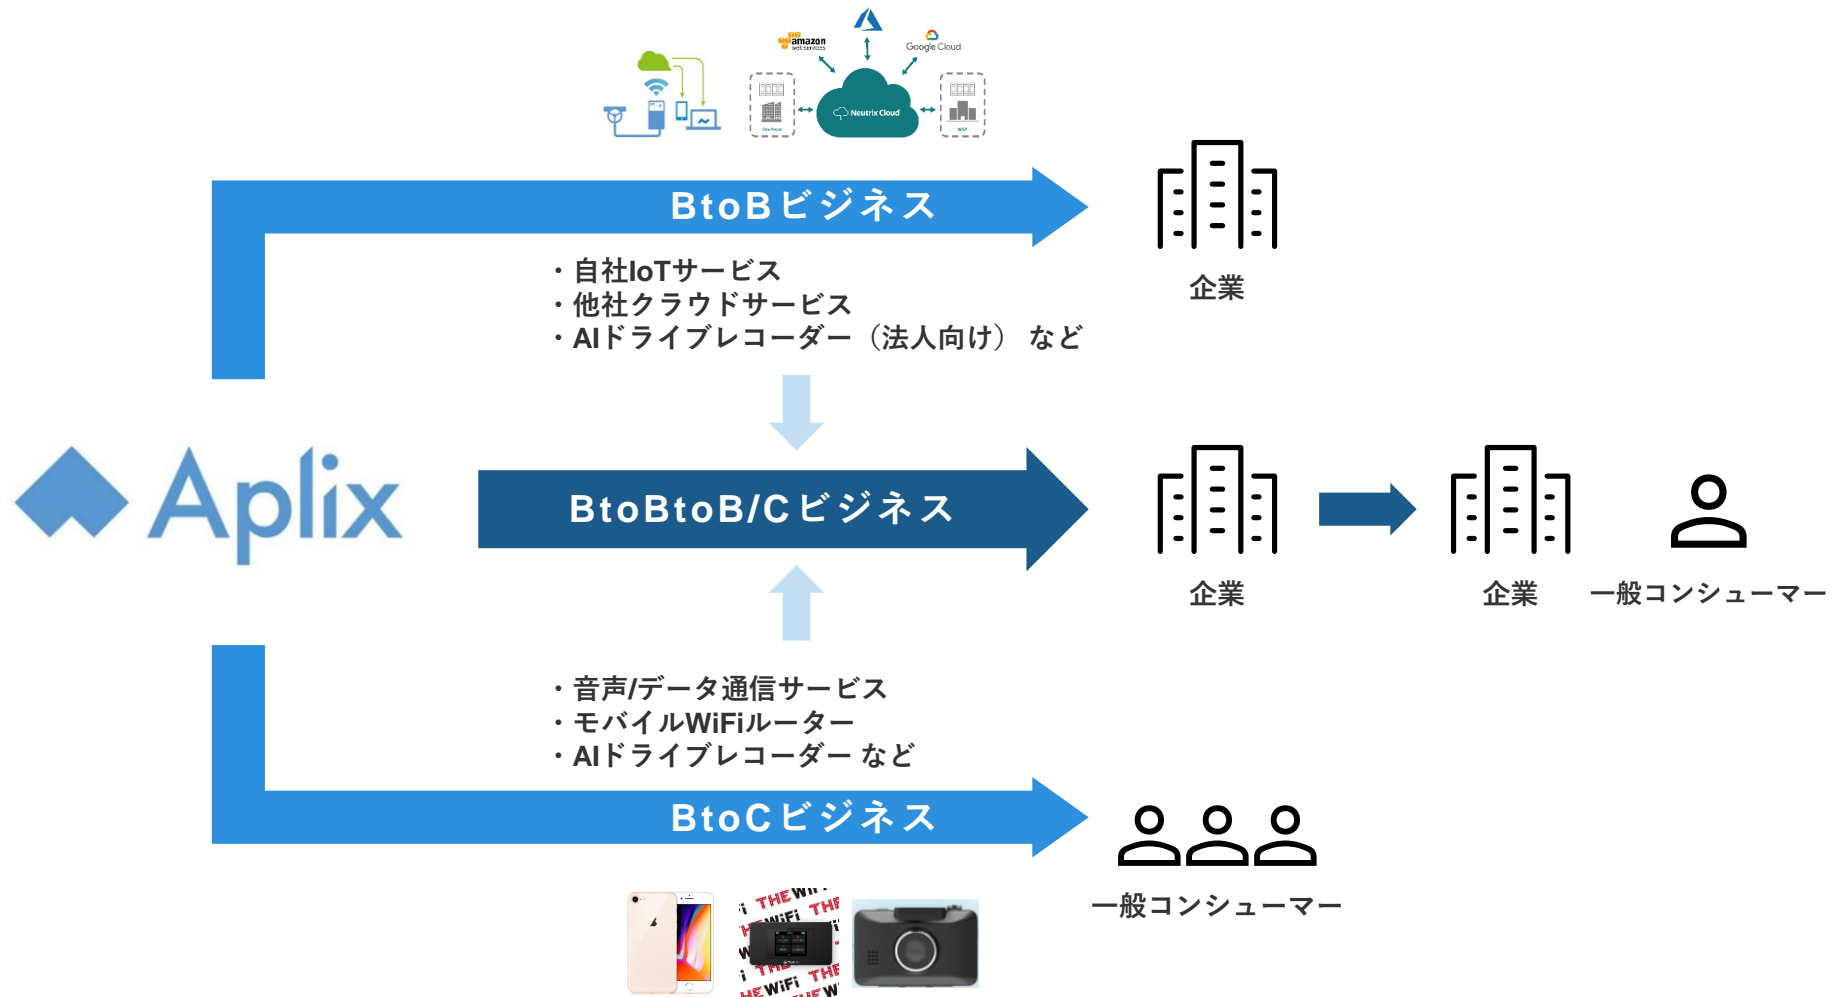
amazon web services

Google Cloud

Neutrix Cloud

BtoBビジネス

企業

・自社IoTサービス
・他社クラウドサービス
・AIドライブレコーダー（法人向け） など

Aplix

BtoBtoB/Cビジネス

企業

企業

一般コンシューマー

・音声/データ通信サービス
・モバイルWiFiルーター
・AIドライブレコーダー など

BtoCビジネス

一般コンシューマー

THE WiFi